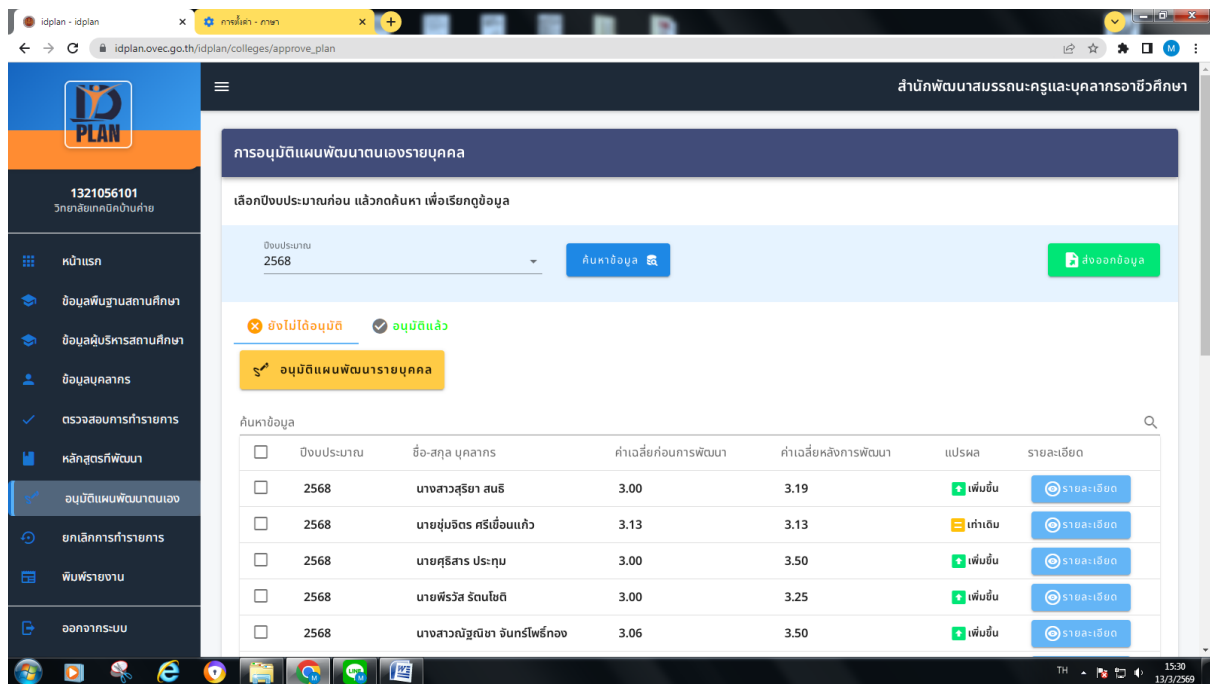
idplan - idplan
การตั้งค่า - ภาษา
idplan.ovec.go.th/idplan/colleges/approve_plan

PLAN
1321056101
วิทยาลัยเทคนิคบ้านค่าย

หน้าแรก
ข้อมูลพื้นฐานสถานศึกษา
ข้อมูลผู้บริหารสถานศึกษา
ข้อมูลบุคลากร
ตรวจสอบการทำรายการ
หลักสูตรที่พัฒนา
อนุมัติแผนพัฒนาตนเอง
ยกเลิกการทำรายการ
พิมพ์รายงาน
ออกจากระบบ

สำนักพัฒนาสมรรถนะครูและบุคลากรอาชีวศึกษา

การอนุมัติแผนพัฒนาตนเองรายบุคคล

เลือกปีงบประมาณก่อน แล้วกดค้นหา เพื่อเรียกดูข้อมูล

ปีงบประมาณ
2568
ค้นหาข้อมูล
ส่งออกข้อมูล

ยังไม่ได้อนุมัติ
อนุมัติแล้ว
อนุมัติแผนพัฒนารายบุคคล

ค้นหาข้อมูล

| | ปีงบประมาณ | ชื่อ-สกุล บุคลากร | ค่าเฉลี่ยก่อนการพัฒนา | ค่าเฉลี่ยหลังการพัฒนา | แปรผล | รายละเอียด |
|---|---|---|---|---|---|---|
| | 2568 | นางสาวสุริยา สนธิ | 3.00 | 3.19 | เพิ่มขึ้น | รายละเอียด |
| | 2568 | นายชุ่มจิตร ศรีเขื่อนแก้ว | 3.13 | 3.13 | เท่าเดิม | รายละเอียด |
| | 2568 | นายศุริสาร ประทุม | 3.00 | 3.50 | เพิ่มขึ้น | รายละเอียด |
| | 2568 | นายพีรวัส รัตนโชติ | 3.00 | 3.25 | เพิ่มขึ้น | รายละเอียด |
| | 2568 | นางสาวณัฐณิชา จันทร์โพธิ์ทอง | 3.06 | 3.50 | เพิ่มขึ้น | รายละเอียด |

TH 15:30 13/3/2569